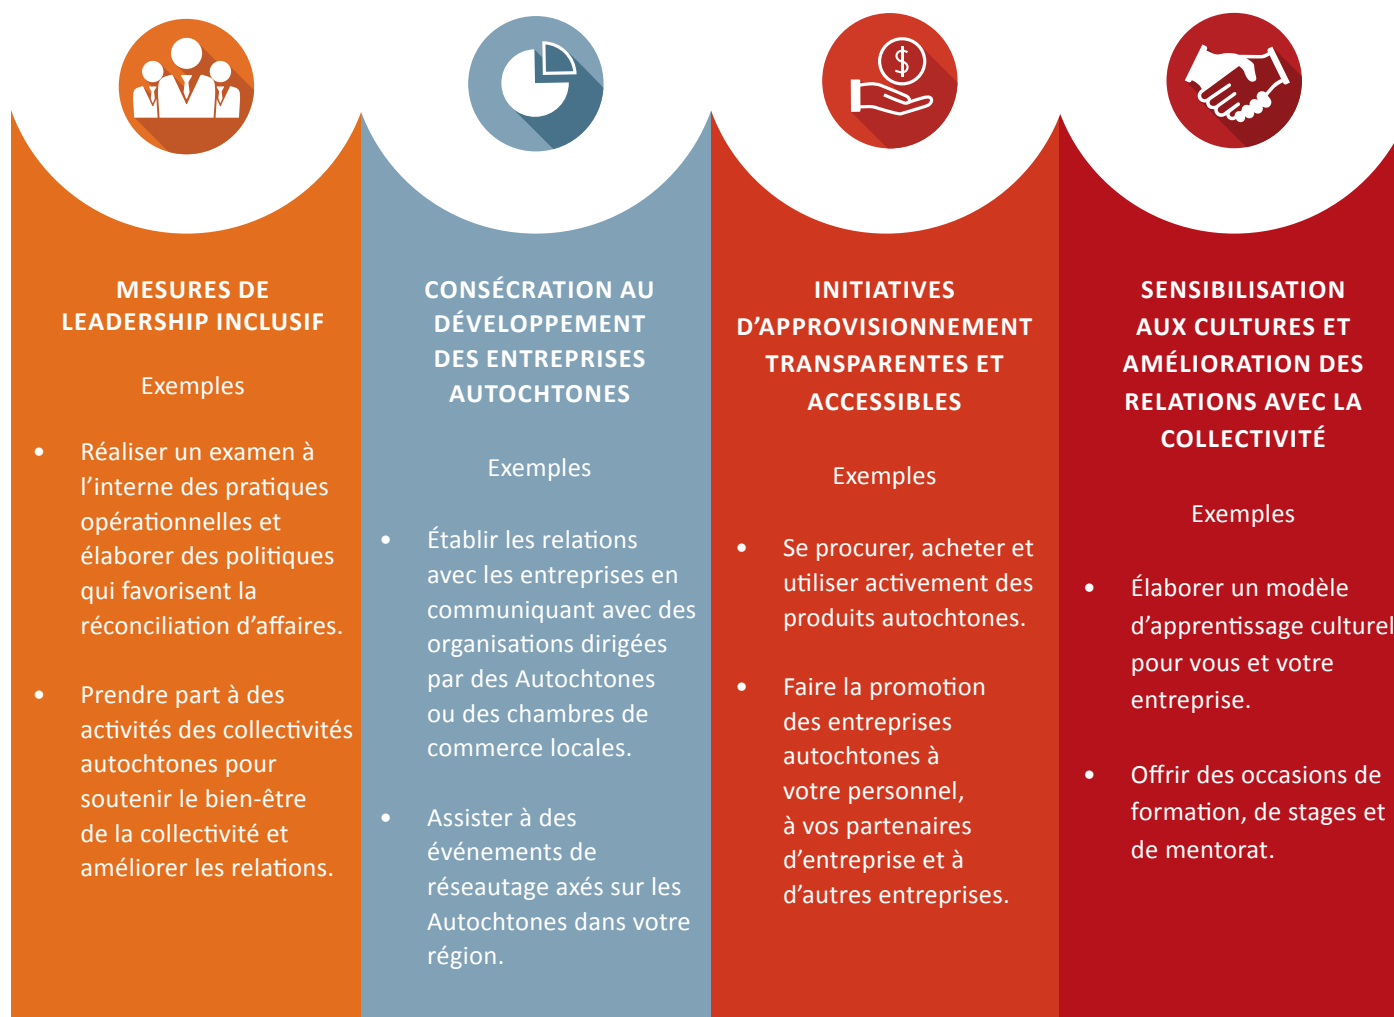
MESURES DE LEADERSHIP INCLUSIF

Exemples

• Réaliser un examen à l’interne des pratiques opérationnelles et élaborer des politiques qui favorisent la réconciliation d’affaires.

• Prendre part à des activités des collectivités autochtones pour soutenir le bien-être de la collectivité et améliorer les relations.

CONSÉCRATION AU DÉVELOPPEMENT DES ENTREPRISES AUTOCHTONES

Exemples

• Établir les relations avec les entreprises en communiquant avec des organisations dirigées par des Autochtones ou des chambres de commerce locales.

• Assister à des événements de réseautage axés sur les Autochtones dans votre région.

INITIATIVES D’APPROVISIONNEMENT TRANSPARENTES ET ACCESSIBLES

Exemples

• Se procurer, acheter et utiliser activement des produits autochtones.

• Faire la promotion des entreprises autochtones à votre personnel, à vos partenaires d’entreprise et à d’autres entreprises.

SENSIBILISATION AUX CULTURES ET AMÉLIORATION DES RELATIONS AVEC LA COLLECTIVITÉ

Exemples

• Élaborer un modèle d’apprentissage culturel pour vous et votre entreprise.

• Offrir des occasions de formation, de stages et de mentorat.